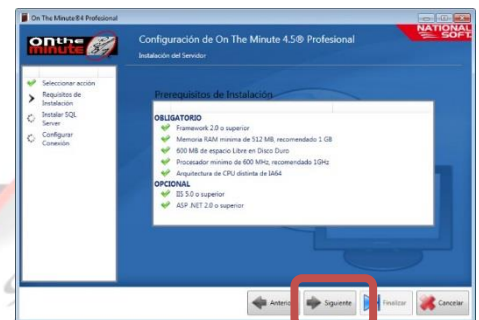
On The Minute® 4 Profesional

on the minute

Configuración de On The Minute 4.5® Profesional

Instalación del Servidor

NATIONAL SOFT

Seleccionar acción

Requisitos de Instalación

Instalar SQL Server

Configurar Conexión

Prerequisitos de Instalación

OBLIGATORIO

Framework 2.0 o superior

Memoria RAM mínima de 512 MB, recomendado 1 GB

600 MB de espacio Libre en Disco Duro

Procesador mínimo de 600 MHz, recomendado 1GHz

Arquitectura de CPU distinta de IA64

OPCIONAL

IIS 5.0 o superior

ASP .NET 2.0 o superior

Anterior

Siguiente

Finalizar

Cancelar